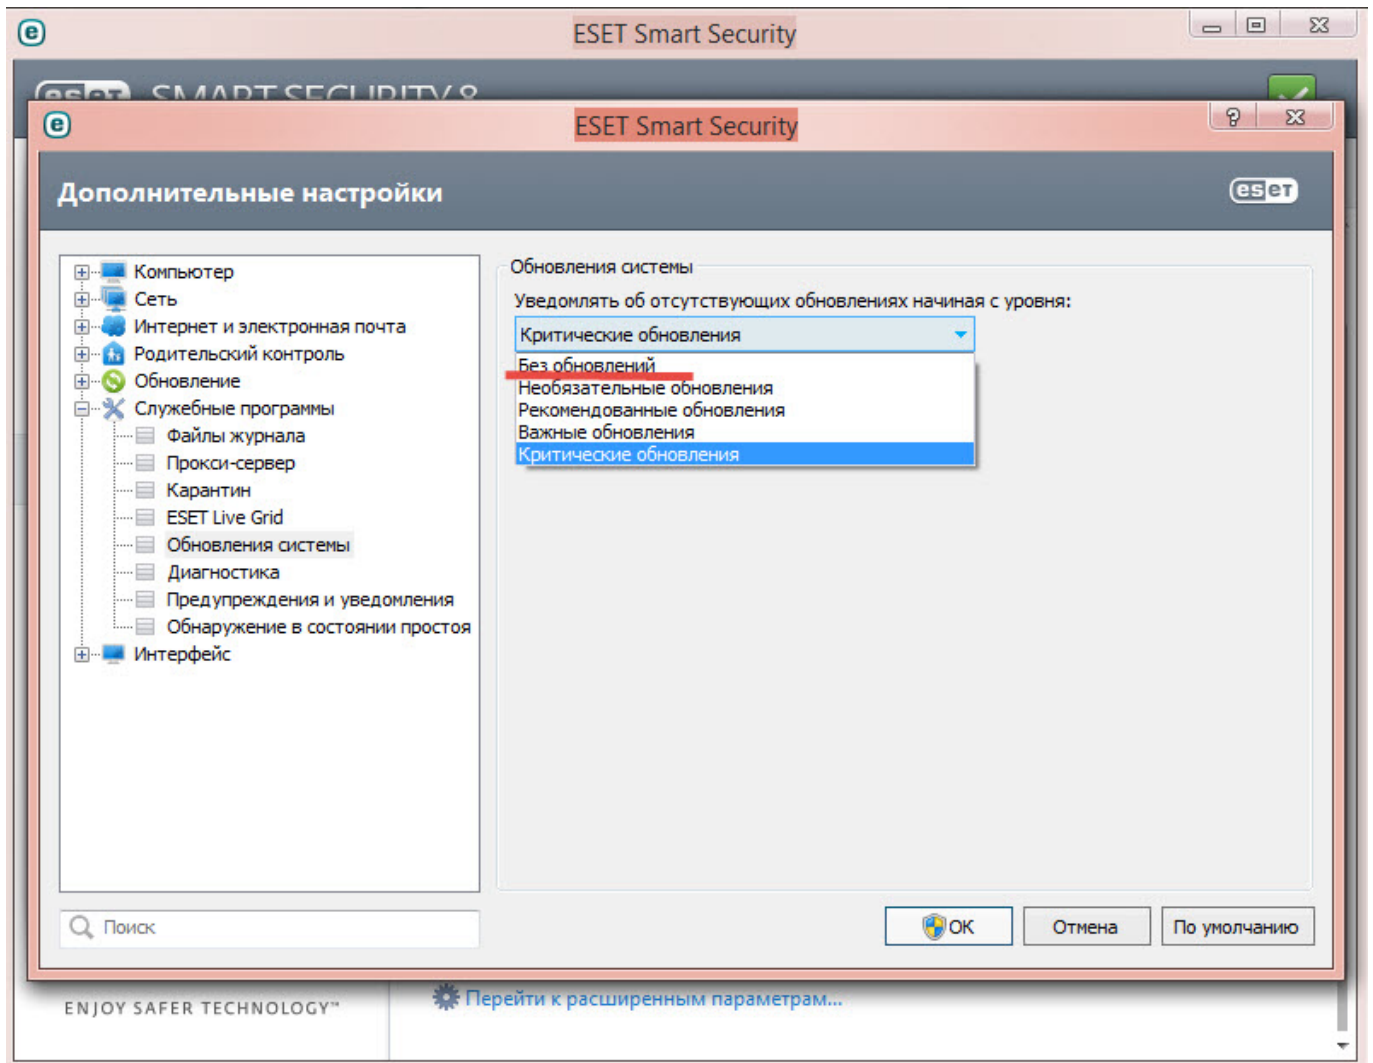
ESET Smart Security

ESET Smart Security

Дополнительные настройки

eset

Компьютер
Сеть
Интернет и электронная почта
Родительский контроль
Обновление
Служебные программы
Файлы журнала
Прокси-сервер
Карантин
ESET Live Grid
Обновления системы
Диагностика
Предупреждения и уведомления
Обнаружение в состоянии простоя
Интерфейс

Обновления системы

Уведомлять об отсутствующих обновлениях начиная с уровня:

Критические обновления

Без обновлений
Необязательные обновления
Рекомендованные обновления
Важные обновления
Критические обновления

Поиск

OK
Отмена
По умолчанию

ENJOY SAFER TECHNOLOGY™

Перейти к расширенным параметрам...